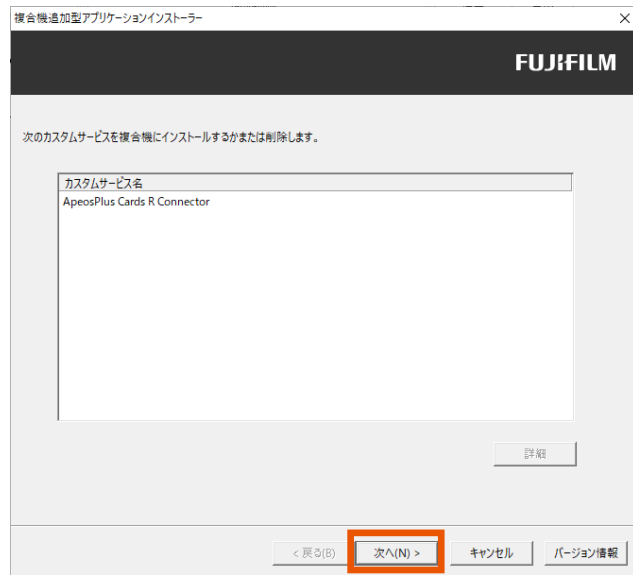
複合機追加型アプリケーションインストーラー

×

FUJIFILM

次のカスタムサービスを複合機にインストールするかまたは削除します。

| カスタムサービス名 |
|---|
| ApeosPlus Cards R Connector |

詳細

< 戻る(B)

次へ(N) >

キャンセル

バージョン情報